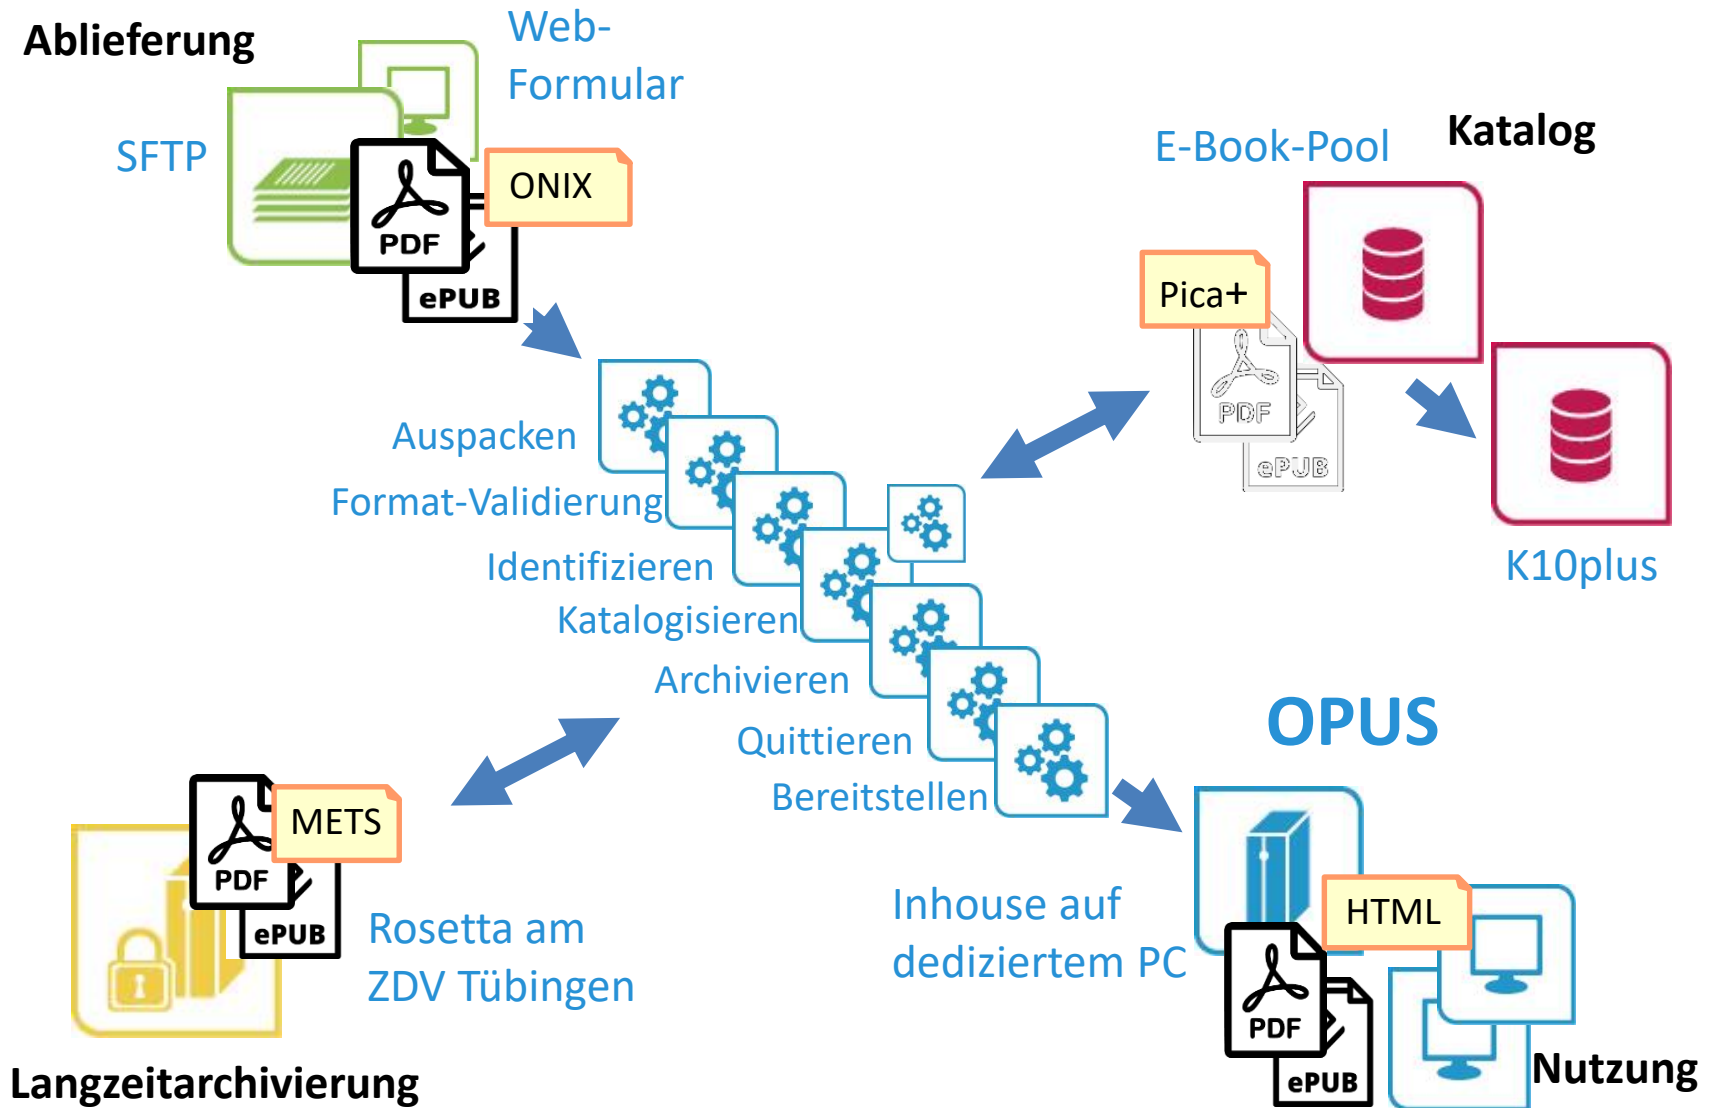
Ablieferung

Web-Formular

SFTP

PDF

ONIX

ePUB

E-Book-Pool

Katalog

Pica+

PDF

ePUB

Auspacken

Format-Validierung

Identifizieren

Katalogisieren

Archivieren

Quittieren

Bereitstellen

K10plus

OPUS

PDF

METS

ePUB

Rosetta am ZDV Tübingen

Inhouse auf dediziertem PC

HTML

PDF

ePUB

Nutzung

Langzeitarchivierung